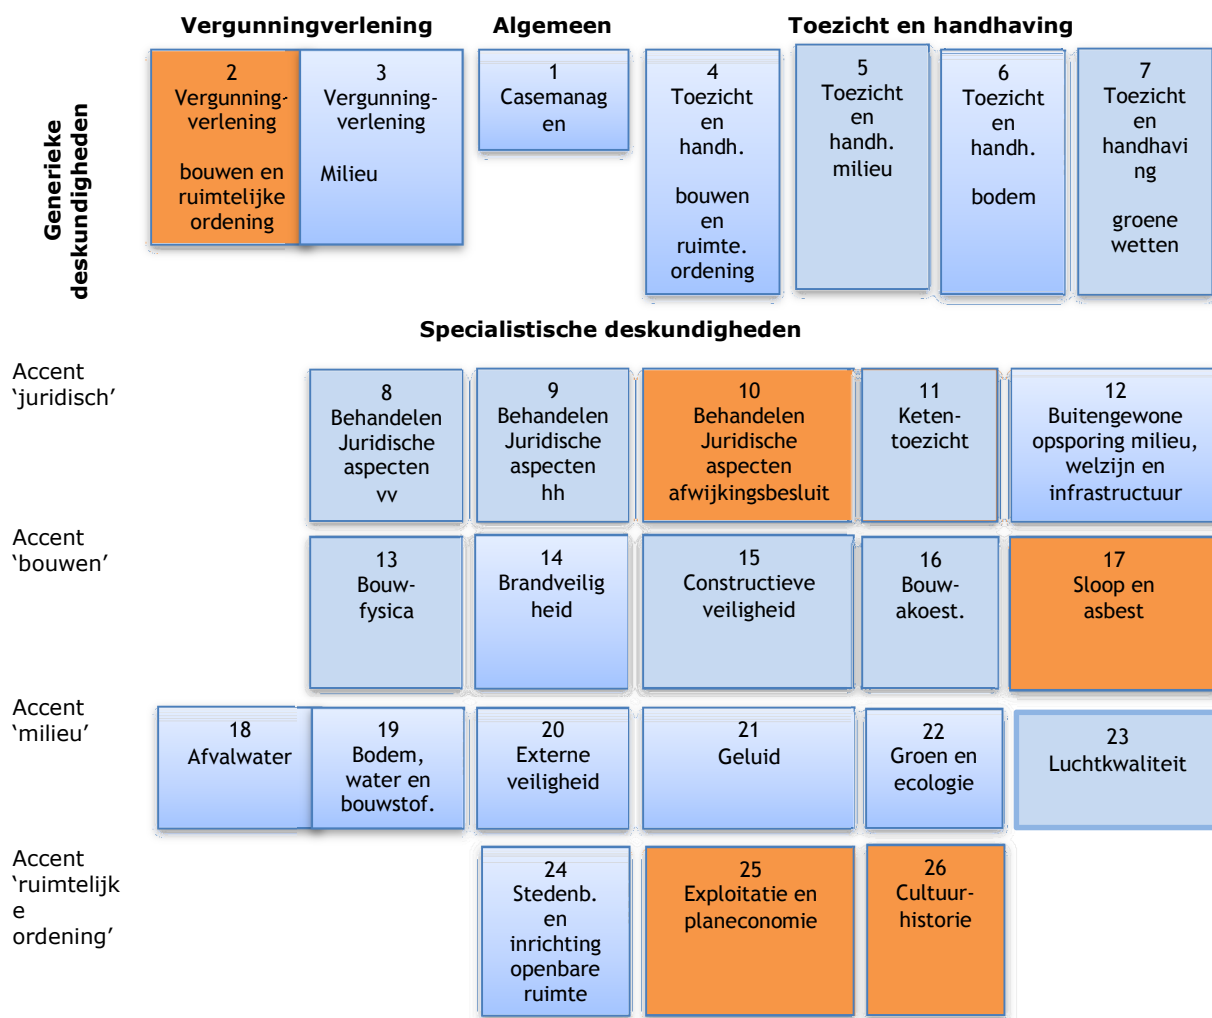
Vergunningverlening

Algemeen

Toezicht en handhaving

Generieke deskundigheden

2 Vergunning-verlening

bouwen en ruimtelijke ordening

3 Vergunning-verlening

Milieu

1 Casemanag en

4 Toezicht en handh.

bouwen en ruimte. ordening

5 Toezicht en handh. milieu

6 Toezicht en handh.

bodem

7 Toezicht en handhavi ng

groene wetten

Specialistische deskundigheden

Accent 'juridisch'

8 Behandelen Juridische aspecten vv

9 Behandelen Juridische aspecten hh

10 Behandelen Juridische aspecten afwijkingsbesluit

11 Keten-toezicht

12 Buitengewone opsporing milieu, welzijn en infrastructuur

Accent 'bouwen'

13 Bouw-fysica

14 Brandveilig heid

15 Constructieve veiligheid

16 Bouw-akoest.

17 Sloop en asbest

Accent 'milieu'

18 Afvalwater

19 Bodem, water en bouwstof.

20 Externe veiligheid

21 Geluid

22 Groen en ecologie

23 Luchtkwaliteit

Accent 'ruimtelijk e ordening'

24 Stedenb. en inrichting openbare ruimte

25 Exploitatie en planeconomie

26 Cultuur-historie